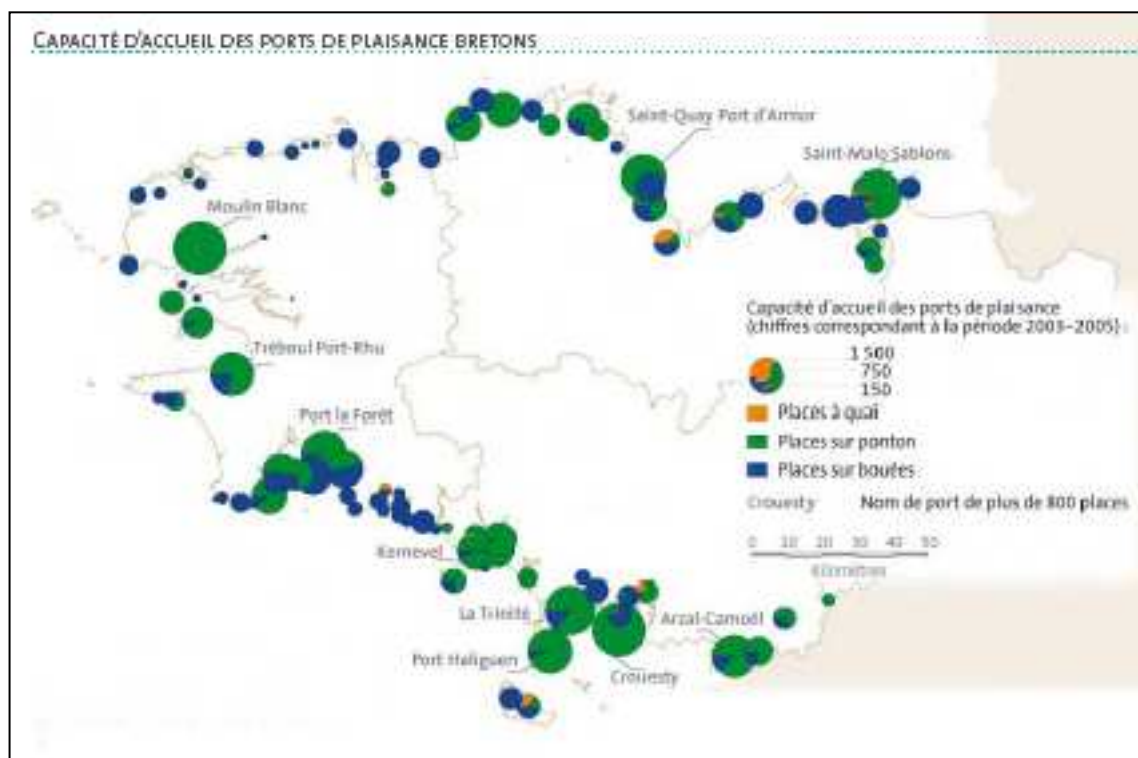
CAPACITÉ D'ACCUEIL DES PORTS DE PLAISANCE BRETONS

Saint-Quay Port d'Armor

Saint-Malo Sablons

Moulin Blanc

Tréboul Port-Rhu

Port la Forêt

Kernevel

La Trinité

Port Haliguen

Crouesty

Arzal-Camoël

Capacité d'accueil des ports de plaisance (chiffres correspondant à la période 2003-2005) :

1 500
750
150

Places à quai
Places sur ponton
Places sur bouées

Crouesty Nom de port de plus de 800 places

0 10 20 30 40 50
Kilomètres